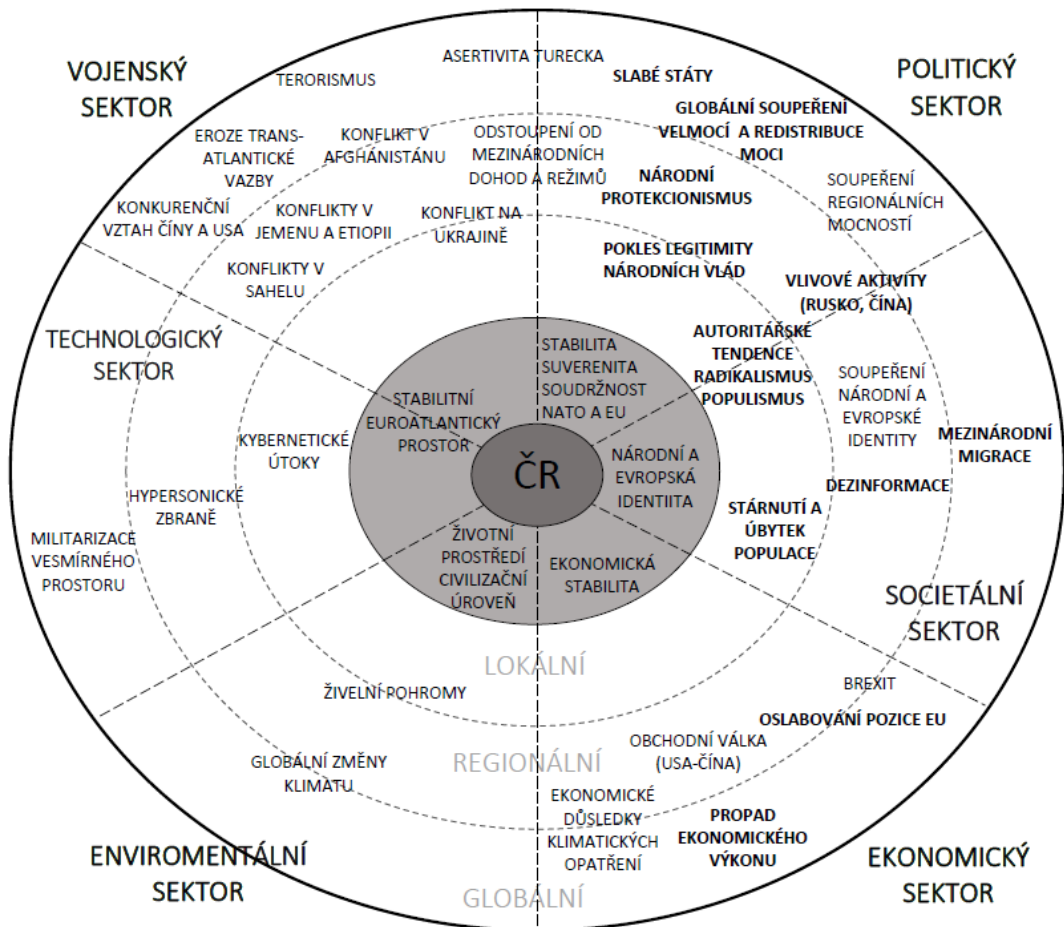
VOJENSKÝ SEKTOR

POLITICKÝ SEKTOR

TECHNOLOGICKÝ SEKTOR

SOCIETÁLNÍ SEKTOR

ENVIROMENTÁLNÍ SEKTOR

EKONOMICKÝ SEKTOR

TERORISMUS

ASERTIVITA TURECKA

SLABÉ STÁTY

GLOBÁLNÍ SOUPEŘENÍ VELMOCÍ A REDISTRIBUCE MOCI

EROZE TRANS-ATLANTICKÉ VAZBY

KONFLIKT V AFGHÁNISTÁNU

ODSTOUPENÍ OD MEZINÁRODNÍCH DOHOD A REŽIMŮ

NÁRODNÍ PROTEKCIONISMUS

SOUPEŘENÍ REGIONÁLNÍCH MOCNOSTÍ

KONKURENČNÍ VZTAH ČÍNY A USA

KONFLIKTY V JEMENU A ETIOPII

KONFLIKT NA UKRAJINĚ

POKLES LEGITIMITY NÁRODNÍCH VLÁD

VLIVOVÉ AKTIVITY (RUSKO, ČÍNA)

KONFLIKTY V SAHELU

AUTORITÁŘSKÉ TENDENCE RADIKALISMUS POPULISMUS

STABILITA SUVERENITA SOUDRŽNOST NATO A EU

STABILITNÍ EUROATLANTICKÝ PROSTOR

SOUPEŘENÍ NÁRODNÍ A EVROPSKÉ IDENTITY

MEZINÁRODNÍ MIGRACE

KYBERNETICKÉ ÚTOKY

ČR

NÁRODNÍ A EVROPSKÁ IDENTIITA

DEZINFORMACE

HYPERSONICKÉ ZBRANĚ

STÁRNUTÍ A ÚBYTEK POPULACE

MILITARIZACE VESMÍRNÉHO PROSTORU

ŽIVOTNÍ PROSTŘEDÍ CIVILIZAČNÍ ÚROVEŇ

EKONOMICKÁ STABILITA

LOKÁLNÍ

ŽIVELNÍ POHROMY

BREXIT

OSLABOVÁNÍ POZICE EU

GLOBÁLNÍ ZMĚNY KLIMATU

REGIONÁLNÍ

OBCHODNÍ VÁLKA (USA-ČÍNA)

EKONOMICKÉ DŮSLEDKY KLIMATICKÝCH OPATŘENÍ

PROPAD EKONOMICKÉHO VÝKONU

GLOBÁLNÍ